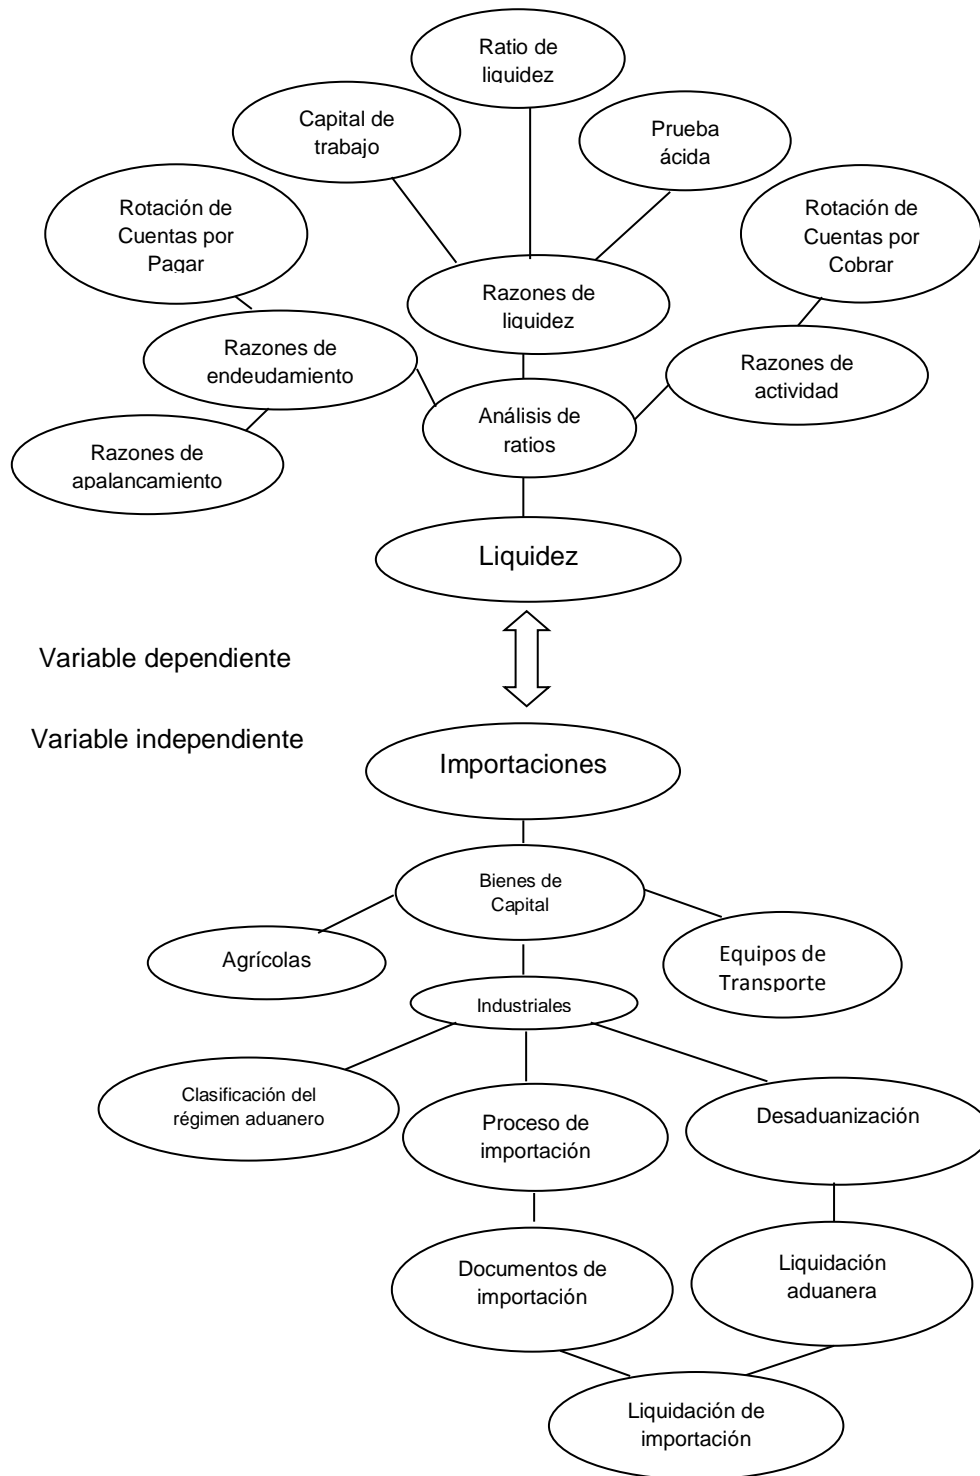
Ratio de liquidez

Capital de trabajo

Prueba ácida

Rotación de Cuentas por Pagar

Rotación de Cuentas por Cobrar

Razones de liquidez

Razones de endeudamiento

Razones de actividad

Análisis de ratios

Razones de apalancamiento

Liquidez

Variable dependiente

Variable independiente

Importaciones

Bienes de Capital

Agrícolas

Equipos de Transporte

Industriales

Clasificación del régimen aduanero

Proceso de importación

Desaduanización

Documentos de importación

Liquidación aduanera

Liquidación de importación